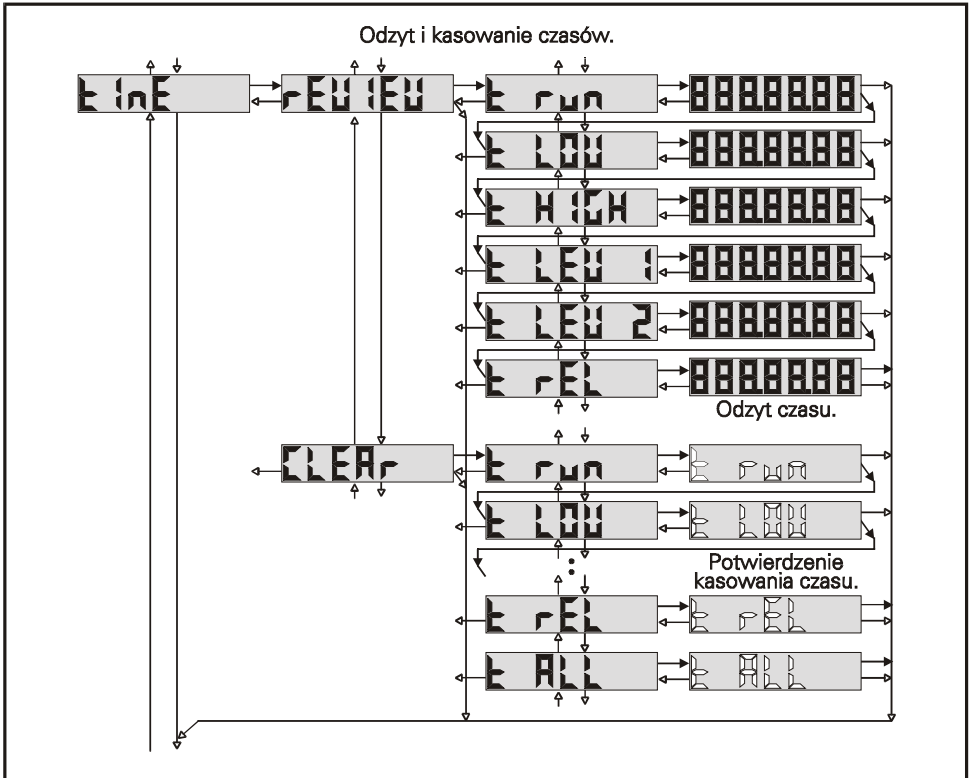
Odzyt i kasowanie czasów.

tInE

rEUIEU

t run
888.8.8.88

t LOU
888.8.8.88

t HIGH
888.8.8.88

t LEU 1
888.8.8.88

t LEU 2
888.8.8.88

t rEL
888.8.8.88

Odzyt czasu.

CLEAr

t run
t run

t LOU
t LOU

Potwierdzenie kasowania czasu.

t rEL
t rEL

t ALL
t ALL